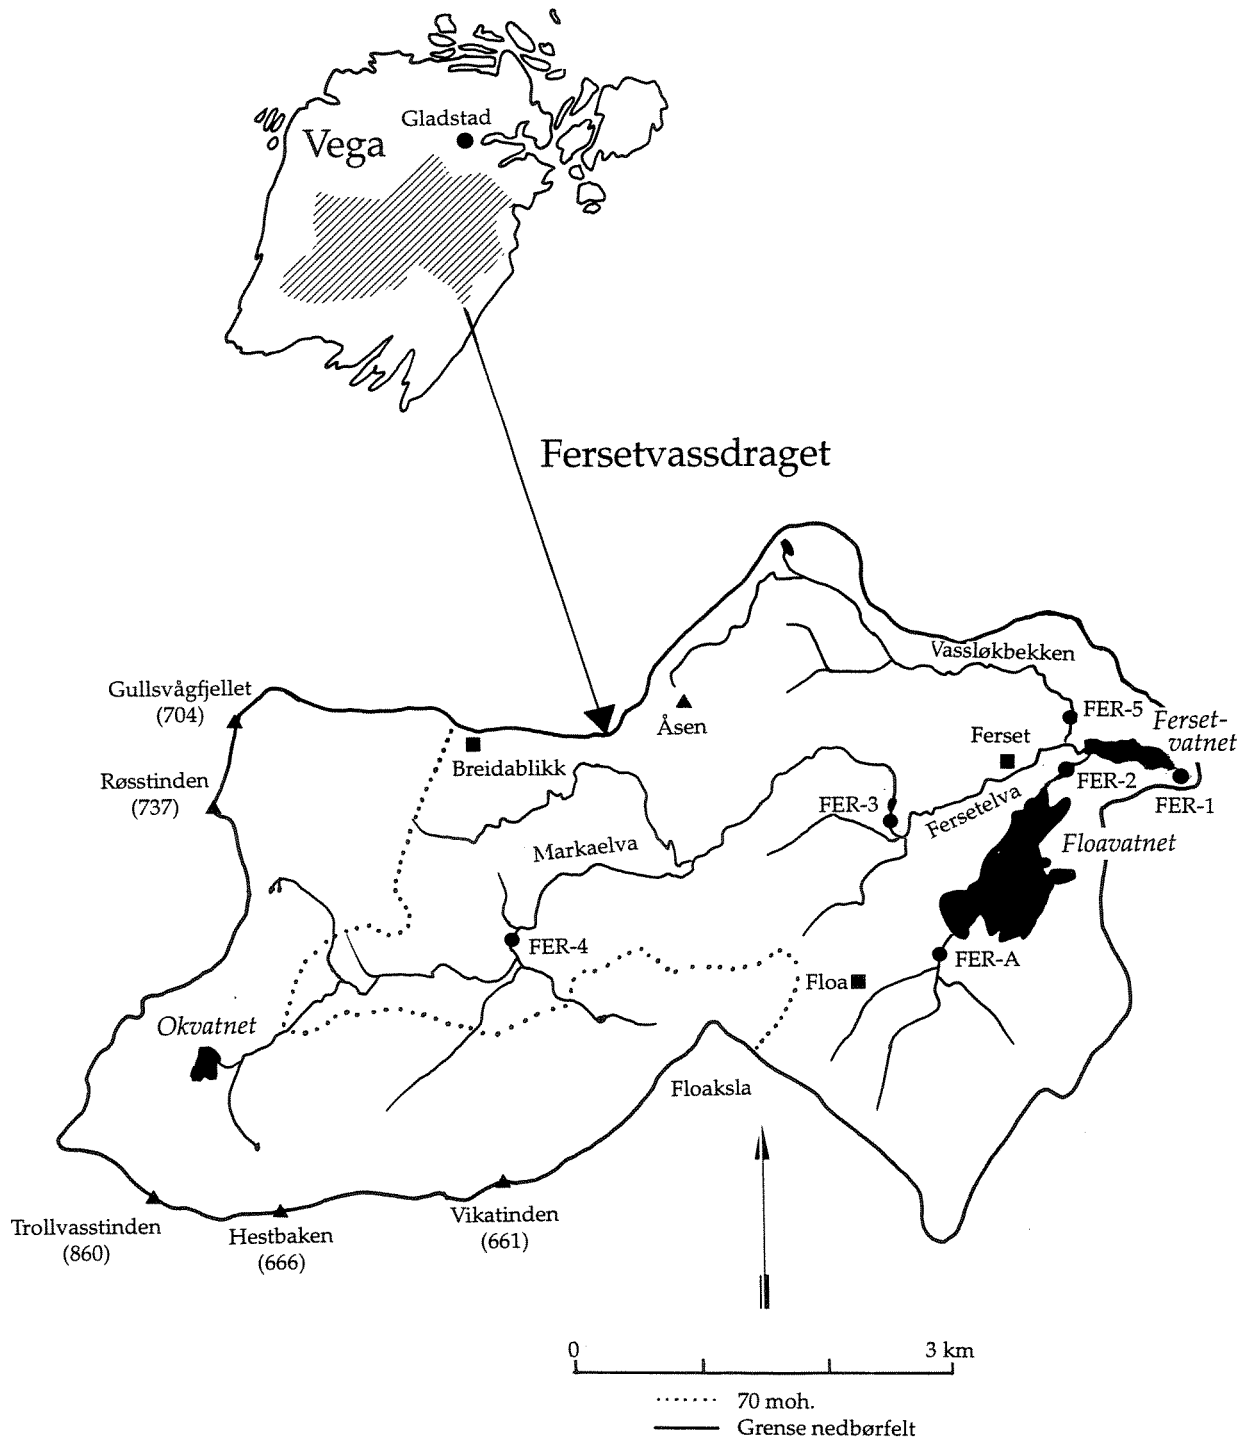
Gladstad
Vega

Fersetvassdraget

Vassløkbekken
Gullsvågfjellet (704)
Åsen
FER-5
Ferset-vatnet
Ferset
Breidablikk
Røsstinden (737)
FER-2
FER-1
FER-3
Fersetelva
Markaelva
Floavatnet
FER-4
FER-A
Floa
Okvatnet
Floaksla
Trollvasstinden (860)
Hestbaken (666)
Vikatinden (661)

0
3 km

70 moh.
Grense nedbørfelt